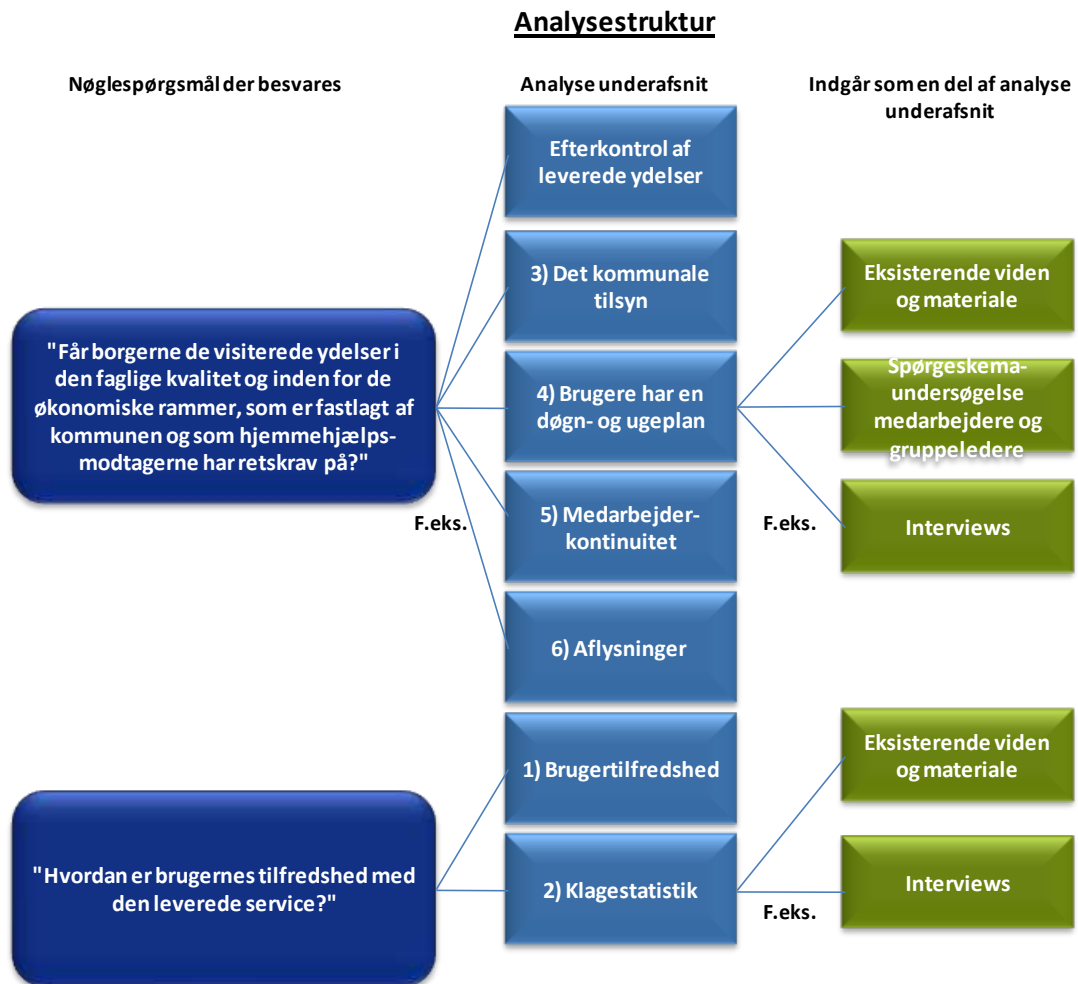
Analysestruktur

Nøglespørgsmål der besvares

Analyse underafsnit

Indgår som en del af analyse underafsnit

"Får borgerne de visiterede ydelser i den faglige kvalitet og inden for de økonomiske rammer, som er fastlagt af kommunen og som hjemmehjælpsmodtagerne har retskrav på?"

F.eks.

Efterkontrol af leverede ydelser

3) Det kommunale tilsyn

4) Brugere har en døgn- og ugeplan

5) Medarbejderkontinuitet

6) Aflysninger

F.eks.

Eksisterende viden og materiale

Spørgeskemaundersøgelse medarbejdere og gruppeledere

Interviews

"Hvordan er brugernes tilfredshed med den leverede service?"

1) Brugertilfredshed

2) Klagestatistik

F.eks.

Eksisterende viden og materiale

Interviews